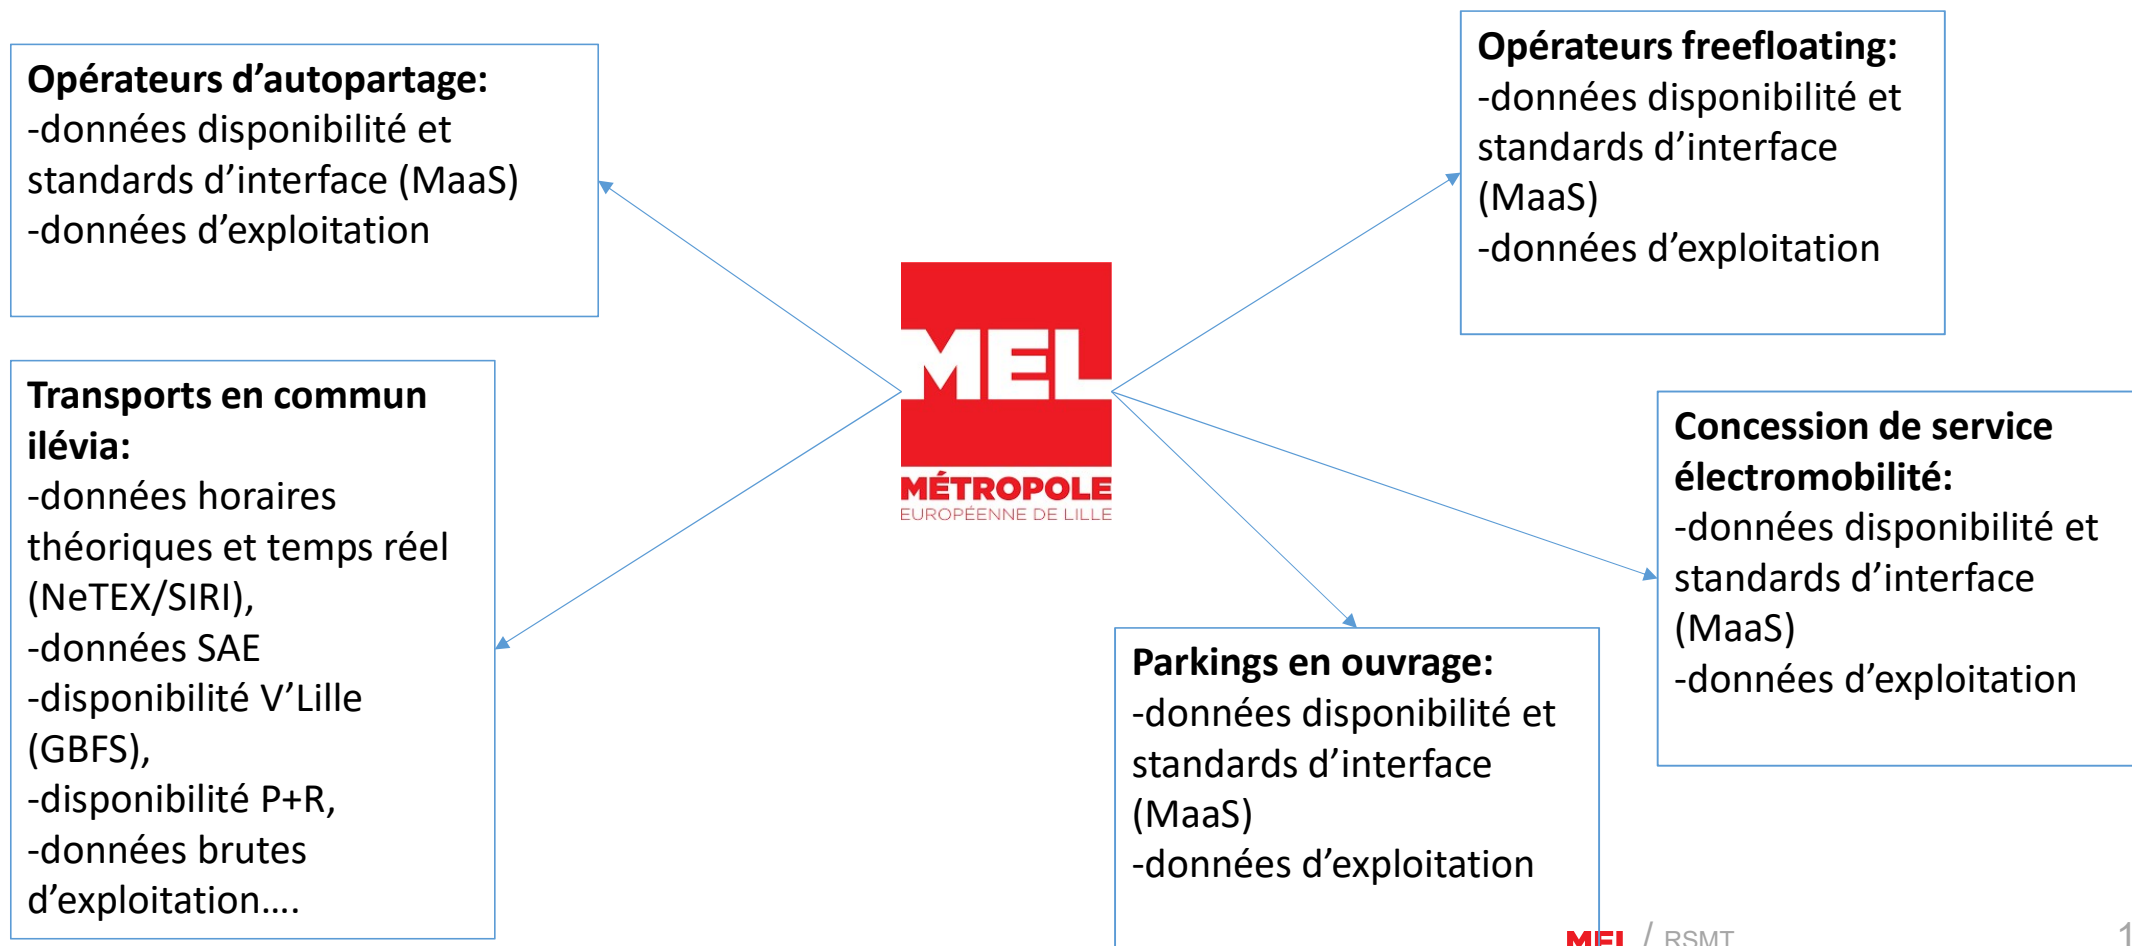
**Opérateurs d’autopartage:**
-données disponibilité et standards d’interface (MaaS)
-données d’exploitation

**Opérateurs freefloating:**
-données disponibilité et standards d’interface (MaaS)
-données d’exploitation

MEL
MÉTROPOLE
EUROPÉENNE DE LILLE

**Transports en commun ilévia:**
-données horaires théoriques et temps réel (NeTEX/SIRI),
-données SAE
-disponibilité V’Lille (GBFS),
-disponibilité P+R,
-données brutes d’exploitation….

**Concession de service électromobilité:**
-données disponibilité et standards d’interface (MaaS)
-données d’exploitation

**Parkings en ouvrage:**
-données disponibilité et standards d’interface (MaaS)
-données d’exploitation

MEL / RSMT

1